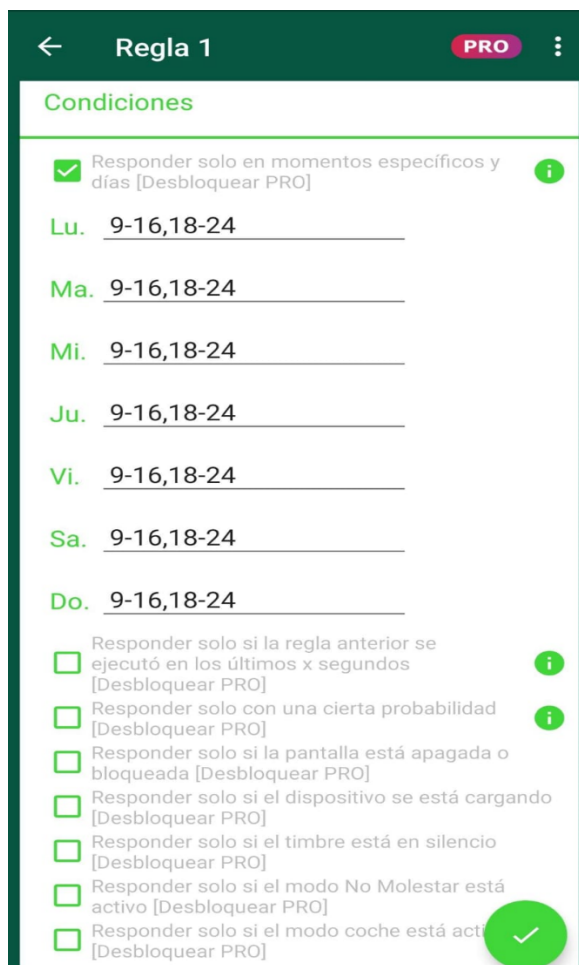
Regla 1

PRO

Condiciones

Responder solo en momentos específicos y días [Desbloquear PRO]

Lu. 9-16,18-24

Ma. 9-16,18-24

Mi. 9-16,18-24

Ju. 9-16,18-24

Vi. 9-16,18-24

Sa. 9-16,18-24

Do. 9-16,18-24

Responder solo si la regla anterior se ejecutó en los últimos x segundos [Desbloquear PRO]

Responder solo con una cierta probabilidad [Desbloquear PRO]

Responder solo si la pantalla está apagada o bloqueada [Desbloquear PRO]

Responder solo si el dispositivo se está cargando [Desbloquear PRO]

Responder solo si el timbre está en silencio [Desbloquear PRO]

Responder solo si el modo No Molestar está activo [Desbloquear PRO]

Responder solo si el modo coche está acti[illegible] [Desbloquear PRO]